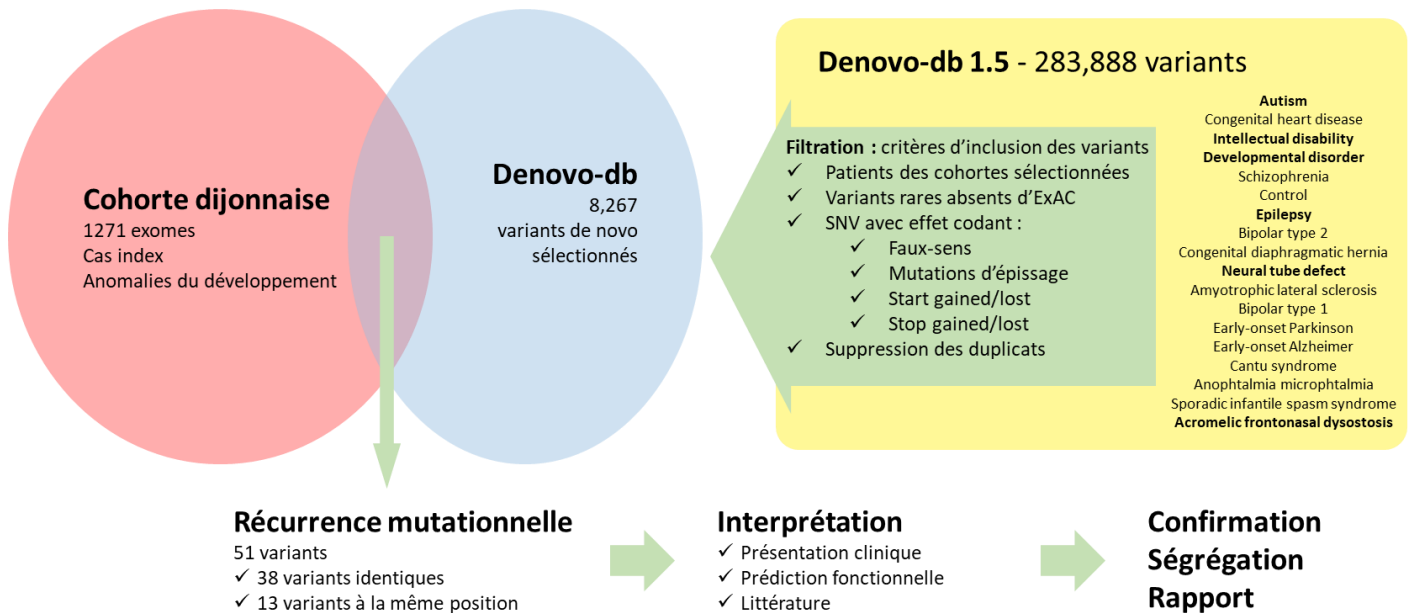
**Cohorte dijonnaise**
1271 exomes
Cas index
Anomalies du développement

**Denovo-db**
8,267
variants de novo sélectionnés

**Denovo-db 1.5** - 283,888 variants

**Filtration :** critères d'inclusion des variants
✓ Patients des cohortes sélectionnées
✓ Variants rares absents d'ExAC
✓ SNV avec effet codant :
✓ Faux-sens
✓ Mutations d'épissage
✓ Start gained/lost
✓ Stop gained/lost
✓ Suppression des duplicats

**Autism**
Congenital heart disease
**Intellectual disability**
**Developmental disorder**
Schizophrenia
Control
**Epilepsy**
Bipolar type 2
Congenital diaphragmatic hernia
**Neural tube defect**
Amyotrophic lateral sclerosis
Bipolar type 1
Early-onset Parkinson
Early-onset Alzheimer
Cantu syndrome
Anophtalmia microphtalmia
Sporadic infantile spasm syndrome
**Acromelic frontonasal dysostosis**

**Récurrence mutationnelle**
51 variants
✓ 38 variants identiques
✓ 13 variants à la même position

**Interprétation**
✓ Présentation clinique
✓ Prédiction fonctionnelle
✓ Littérature

**Confirmation**
**Ségrégation**
**Rapport**